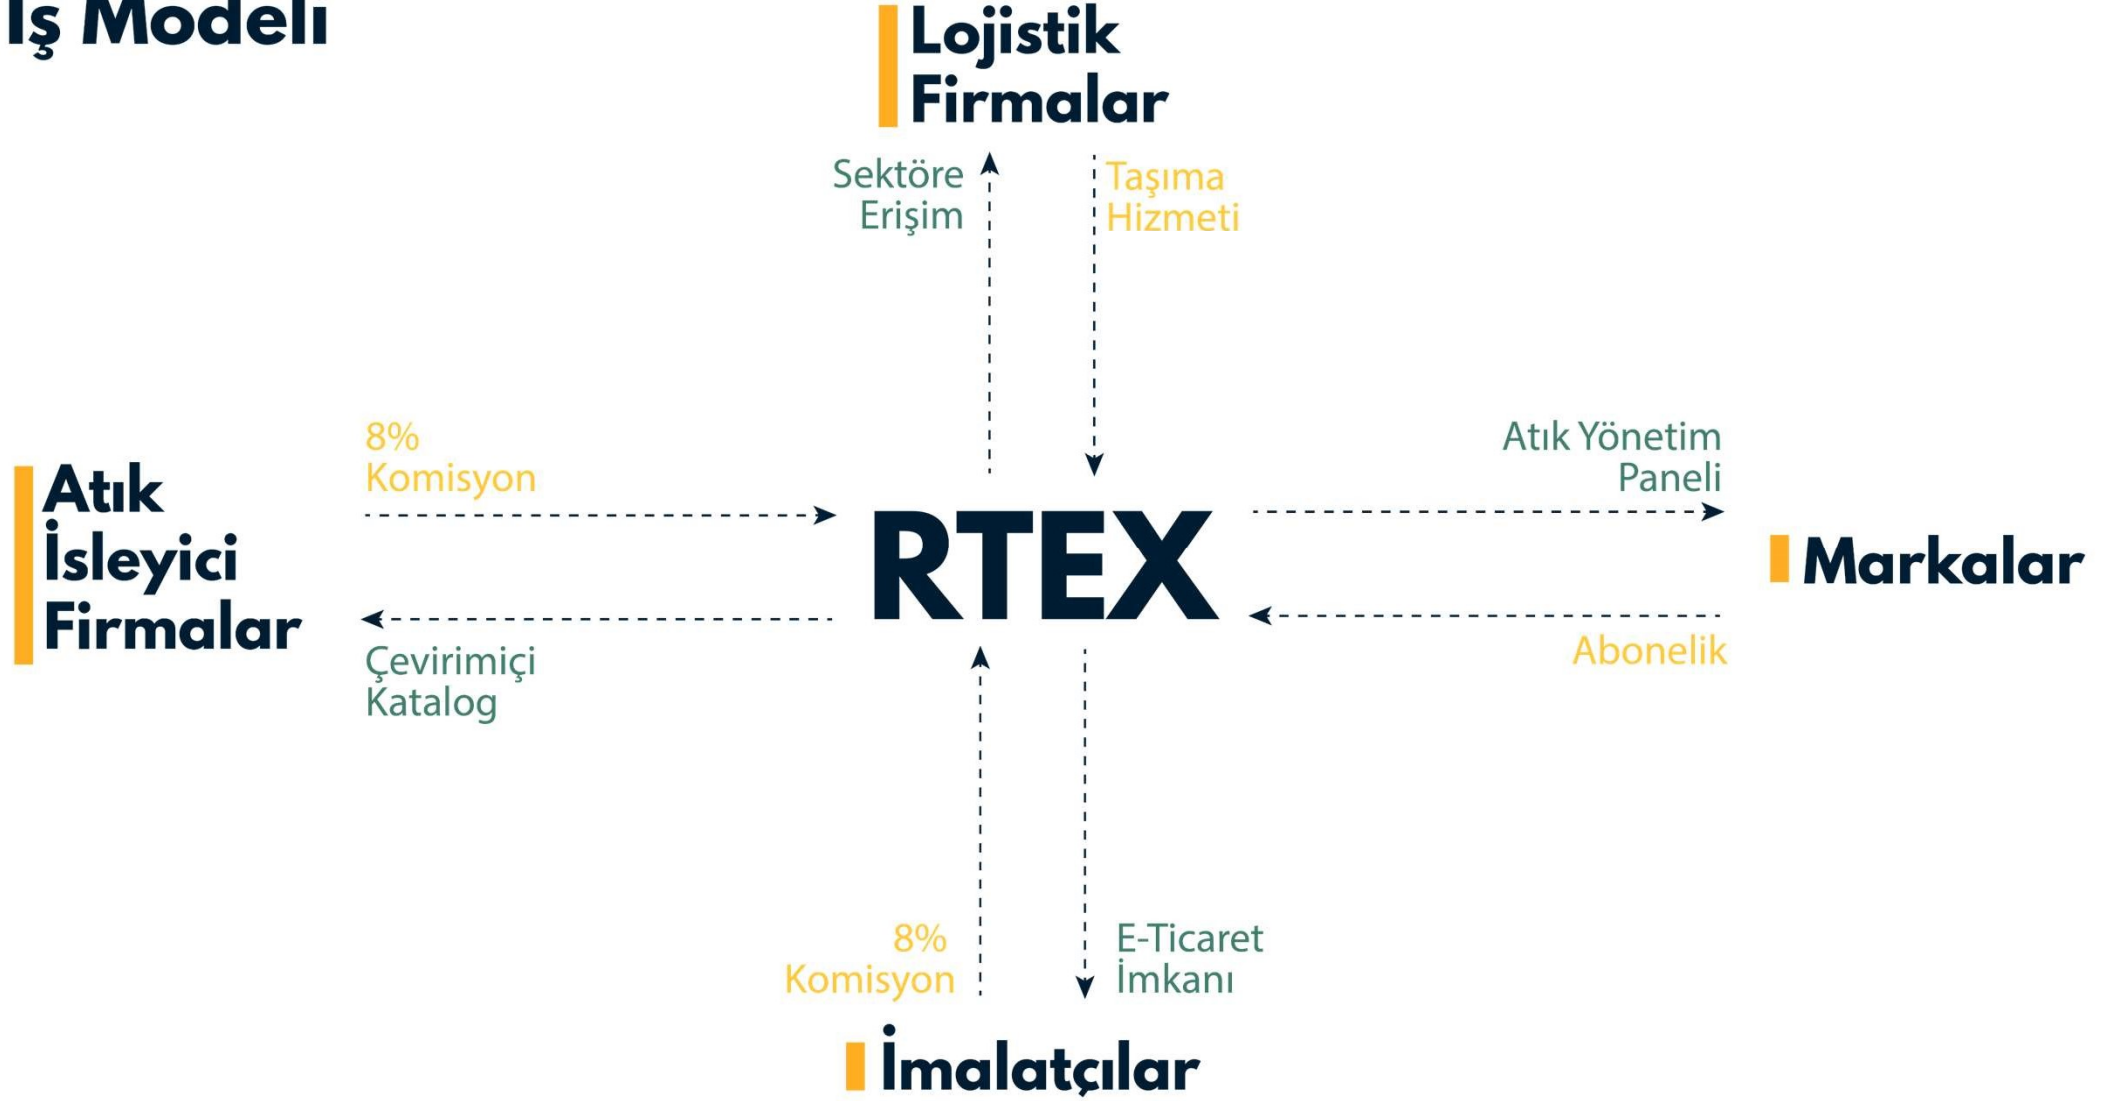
İş Modeli

Lojistik Firmalar

Sektöre Erişim

Taşıma Hizmeti

Atık İsleyici Firmalar

8% Komisyon

Çevirimiçi Katalog

RTEX

Atık Yönetim Paneli

Markalar

Abonelik

8% Komisyon

E-Ticaret İmkanı

İmalatçılar